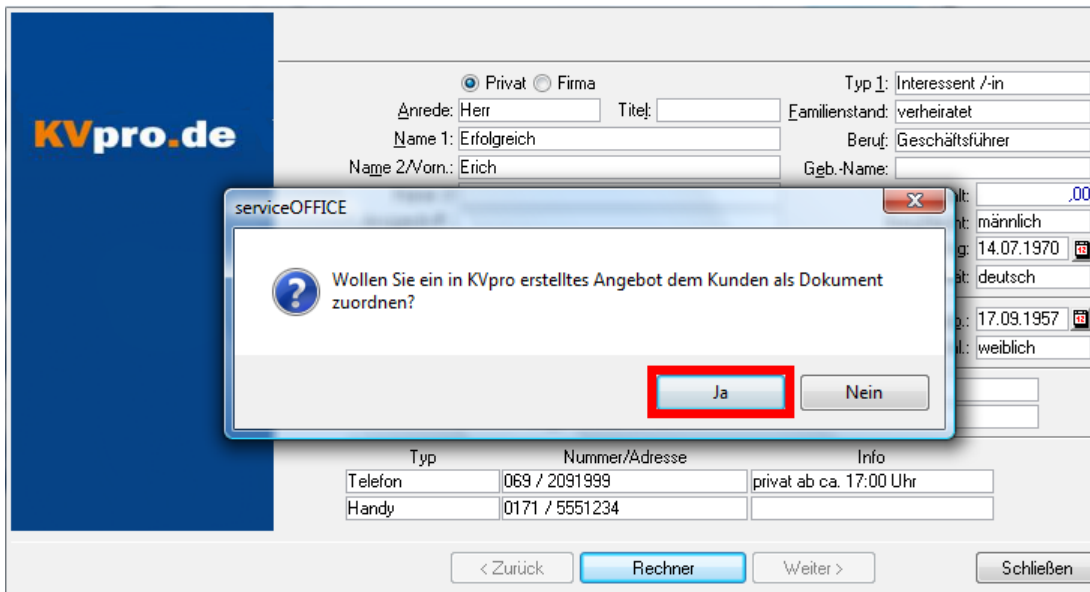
KVpro.de

Privat Firma
Anrede: Herr
Titel:
Name 1: Erfolgreich
Name 2/Vorn.: Erich

Typ 1: Interessent /-in
Familienstand: verheiratet
Beruf: Geschäftsführer
Geb.-Name:
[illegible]lt: ,00
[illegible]t: männlich
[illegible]g: 14.07.1970
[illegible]t: deutsch
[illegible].: 17.09.1957
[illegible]l.: weiblich

serviceOFFICE

Wollen Sie ein in KVpro erstelltes Angebot dem Kunden als Dokument zuordnen?

Ja
Nein

| Typ | Nummer/Adresse | Info |
|---|---|---|
| Telefon | 069 / 2091999 | privat ab ca. 17:00 Uhr |
| Handy | 0171 / 5551234 | |

< Zurück
Rechner
Weiter >
Schließen